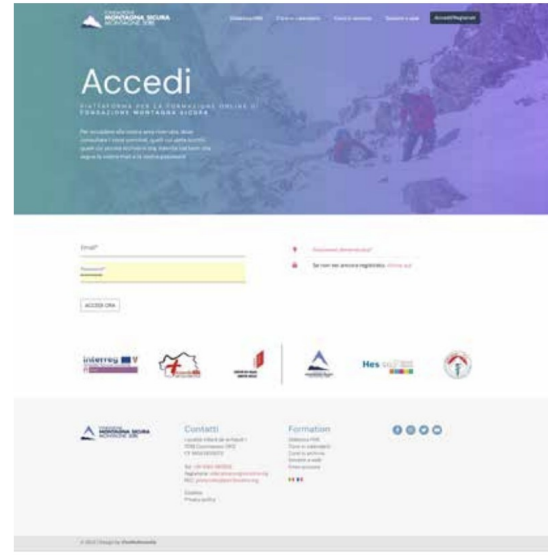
FONDAZIONE MONTAGNA SICURA MONTAGNE SÛRE

Didattica FMS | Corsi e calendario | Corsi in evidenza | Domande e aiuto | Accedi/Registrati

Accedi

PIATTAFORMA PER LA FORMAZIONE ONLINE DI FONDAZIONE MONTAGNA SICURA

Per accedere alla nostra area riservata, dove consultare i corsi acquistati, quelli cui sei iscritto, quelli cui potresti iscriverti e gli attestati ottenuti, inserisci la tua email e la tua password.

Email*

Password*

ACCEDI ORA

Password dimenticata?

Se non sei ancora registrato, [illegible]

interreg V

Hes-so

FONDAZIONE MONTAGNA SICURA MONTAGNE SÛRE

Contatti

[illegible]

Formation

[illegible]

© 2021 Design by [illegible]